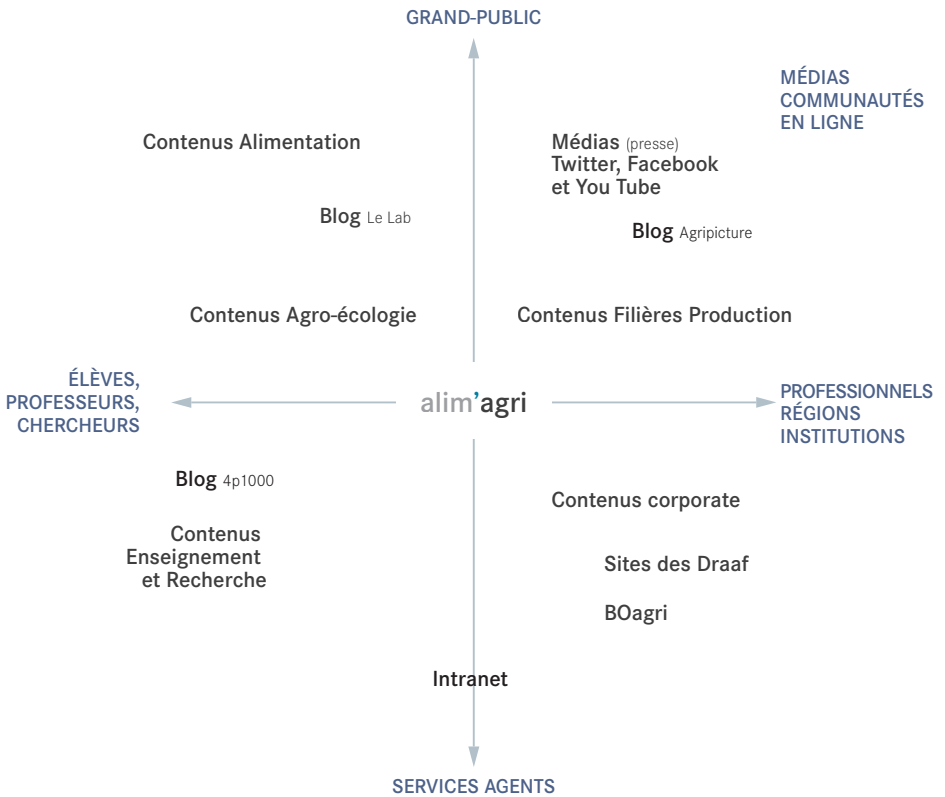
GRAND-PUBLIC

MÉDIAS
COMMUNAUTÉS
EN LIGNE

Contenus Alimentation

Médias (presse)
Twitter, Facebook
et You Tube

Blog Le Lab

Blog Agripicture

Contenus Agro-écologie

Contenus Filières Production

ÉLÈVES,
PROFESSEURS,
CHERCHEURS

alim'agri

PROFESSIONNELS
RÉGIONS
INSTITUTIONS

Blog 4p1000

Contenus corporate

Contenus
Enseignement
et Recherche

Sites des Draaf

BOagri

Intranet

SERVICES AGENTS